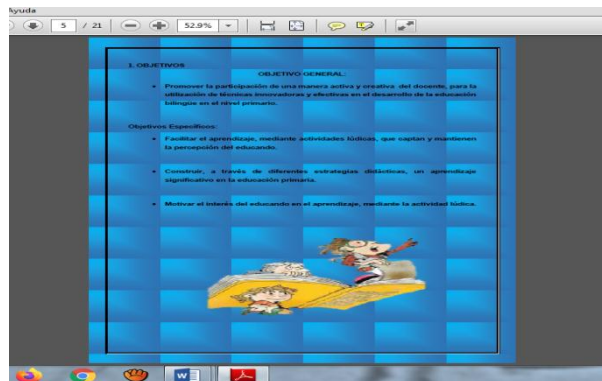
Ayuda

5 / 21

52.9%

1. OBJETIVOS

OBJETIVO GENERAL:

• Promover la participación de una manera activa y creativa del docente, para la utilización de técnicas innovadoras y efectivas en el desarrollo de la educación bilingüe en el nivel primario.

Objetivos Específicos:

• Facilitar el aprendizaje, mediante actividades lúdicas, que captan y mantienen la percepción del educando.

• Construir, a través de diferentes estrategias didácticas, un aprendizaje significativo en la educación primaria.

• Motivar el interés del educando en el aprendizaje, mediante la actividad lúdica.